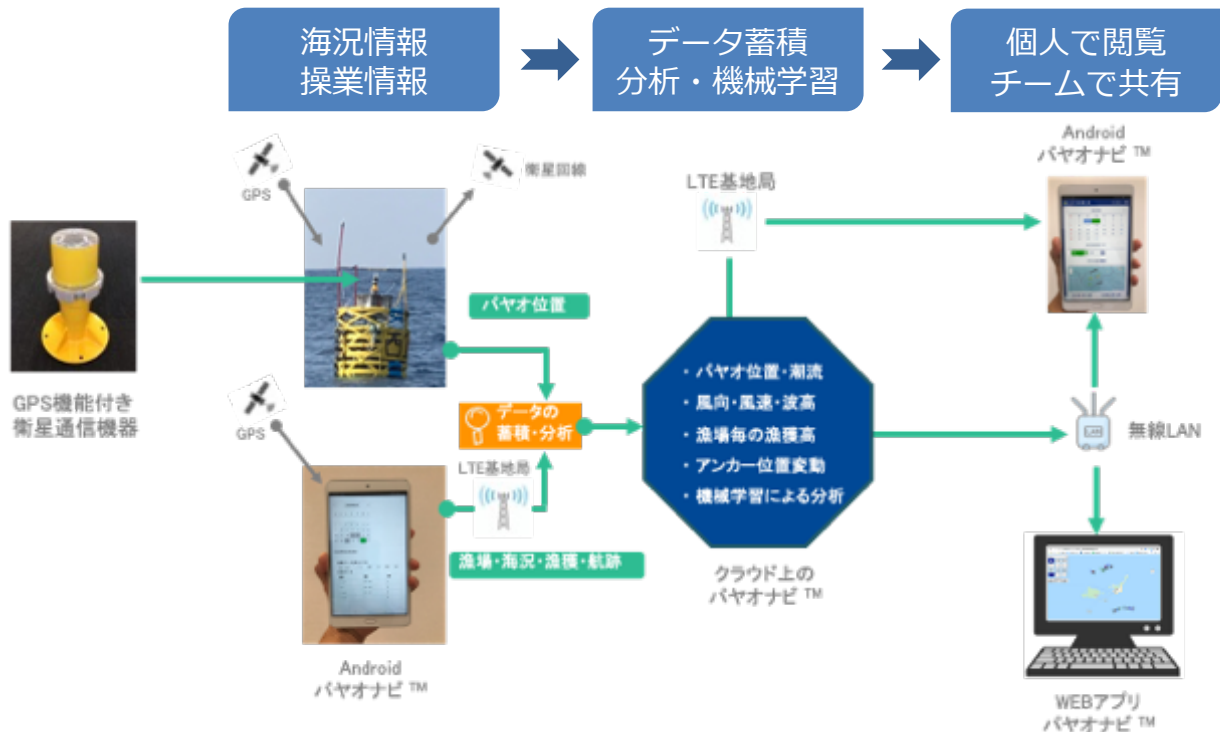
海況情報
操業情報

データ蓄積
分析・機械学習

個人で閲覧
チームで共有

GPS

衛星回線

GPS機能付き
衛星通信機器

パヤオ位置

GPS

データの
蓄積・分析

LTE基地局

漁場・海況・漁獲・航跡

Android
パヤオナビ ™

LTE基地局

・パヤオ位置・潮流
・風向・風速・波高
・漁場毎の漁獲高
・アンカー位置変動
・機械学習による分析

クラウド上の
パヤオナビ ™

Android
パヤオナビ ™

無線LAN

WEBアプリ
パヤオナビ ™